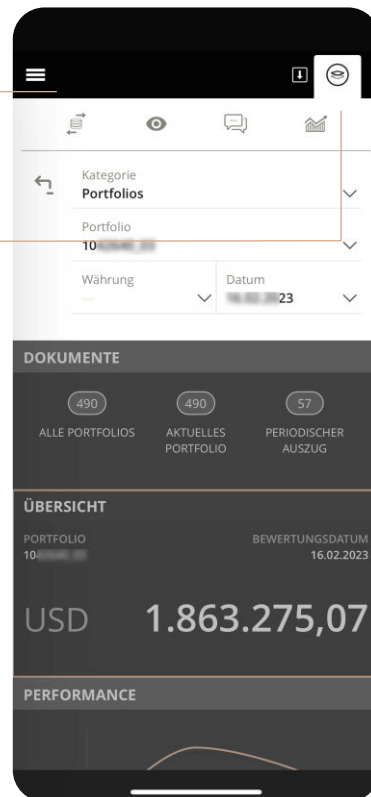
Kategorie
Portfolios

Portfolio
10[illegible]

Währung
—

Datum
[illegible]23

DOKUMENTE

490
ALLE PORTFOLIOS

490
AKTUELLES PORTFOLIO

57
PERIODISCHER AUSZUG

ÜBERSICHT

PORTFOLIO
10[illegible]

BEWERTUNGSDATUM
16.02.2023

USD 1.863.275,07

PERFORMANCE